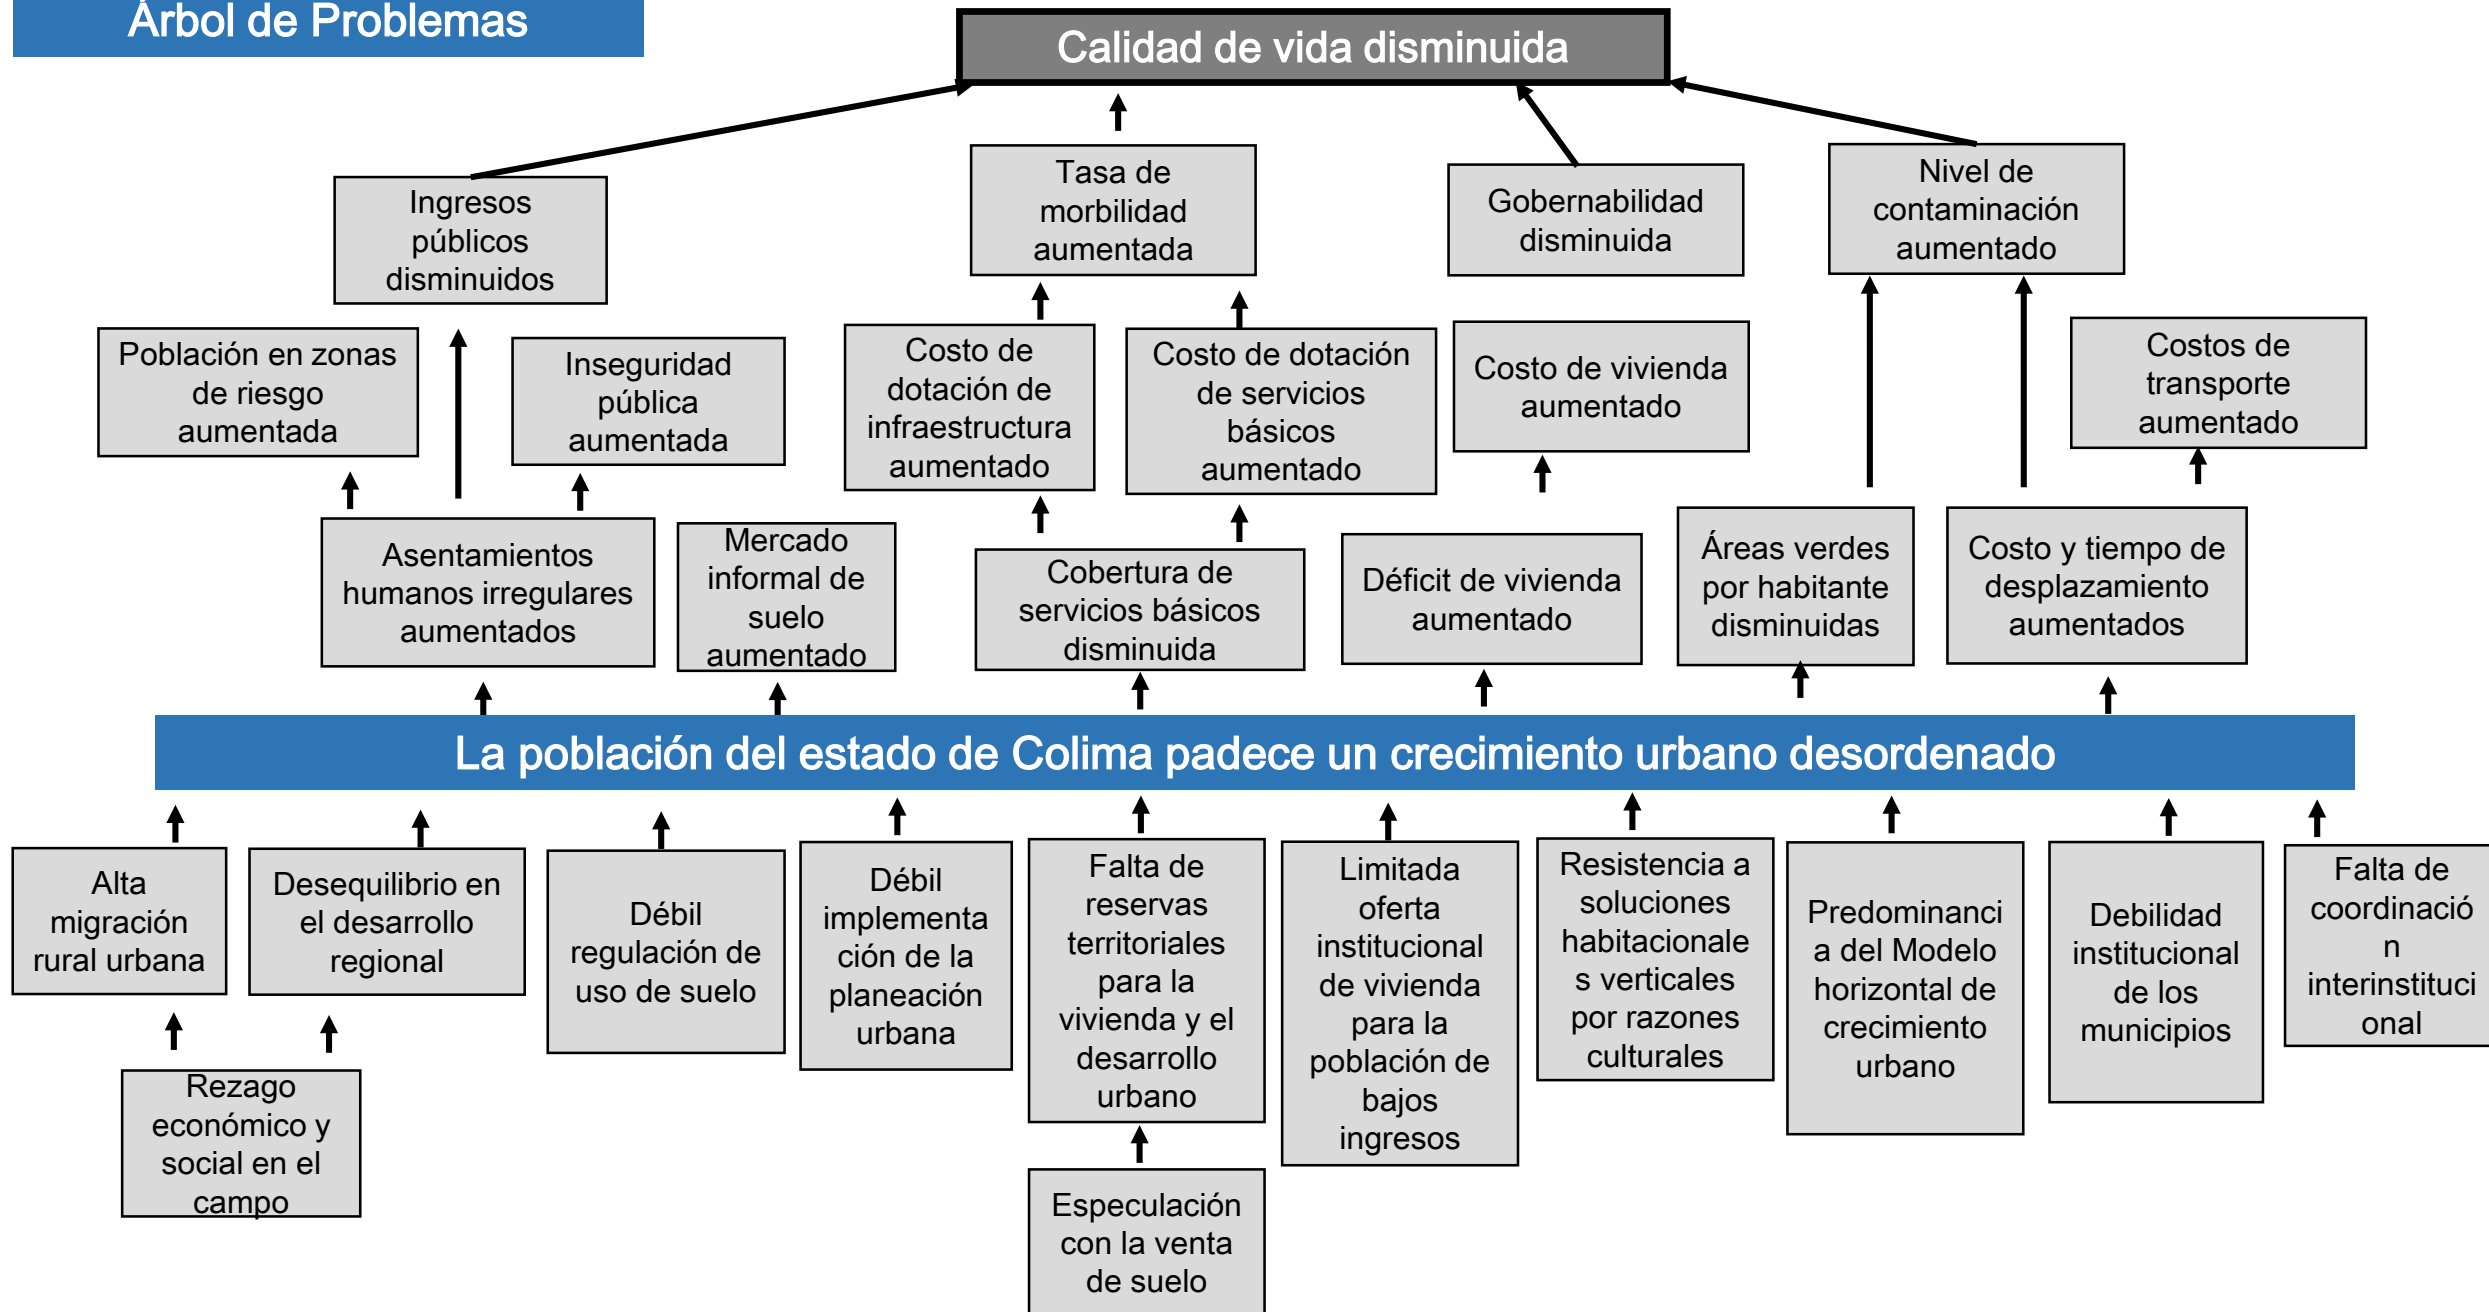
Árbol de Problemas

Calidad de vida disminuida

Ingresos públicos disminuidos

Tasa de morbilidad aumentada

Gobernabilidad disminuida

Nivel de contaminación aumentado

Población en zonas de riesgo aumentada

Inseguridad pública aumentada

Costo de dotación de infraestructura aumentado

Costo de dotación de servicios básicos aumentado

Costo de vivienda aumentado

Costos de transporte aumentado

Asentamientos humanos irregulares aumentados

Mercado informal de suelo aumentado

Cobertura de servicios básicos disminuida

Déficit de vivienda aumentado

Áreas verdes por habitante disminuidas

Costo y tiempo de desplazamiento aumentados

La población del estado de Colima padece un crecimiento urbano desordenado

Alta migración rural urbana

Desequilibrio en el desarrollo regional

Débil regulación de uso de suelo

Débil implementación de la planeación urbana

Falta de reservas territoriales para la vivienda y el desarrollo urbano

Limitada oferta institucional de vivienda para la población de bajos ingresos

Resistencia a soluciones habitacionales verticales por razones culturales

Predominancia del Modelo horizontal de crecimiento urbano

Debilidad institucional de los municipios

Falta de coordinación interinstitucional

Rezago económico y social en el campo

Especulación con la venta de suelo